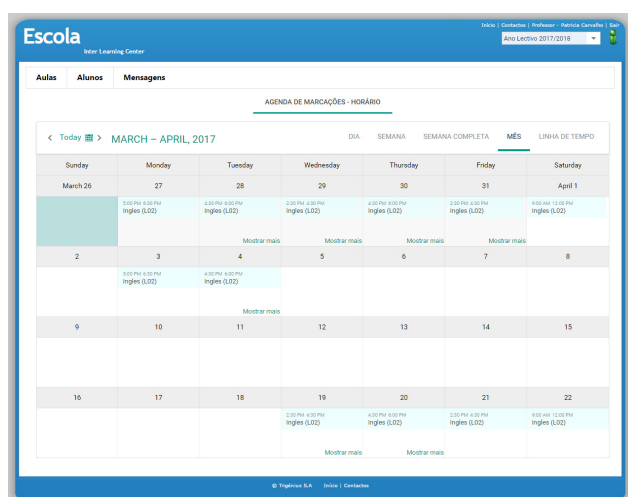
Escola
Inter Learning Center

Inicio | Contactos | Professor - Patrícia Carvalho | Sair

Ano Lectivo 2017/2018

Aulas Alunos Mensagens

AGENDA DE MARCAÇÕES - HORÁRIO

‹ Today › MARCH – APRIL, 2017

DIA SEMANA SEMANA COMPLETA MÊS LINHA DE TEMPO

| Sunday | Monday | Tuesday | Wednesday | Thursday | Friday | Saturday |
|---|---|---|---|---|---|---|
| March 26 | 27 | 28 | 29 | 30 | 31 | April 1 |
| | 5:00 PM 6:30 PM Ingles (L02) | 4:30 PM 6:00 PM Ingles (L02) Mostrar mais | 2:30 PM 4:30 PM Ingles (L02) Mostrar mais | 4:30 PM 6:00 PM Ingles (L02) Mostrar mais | 2:30 PM 4:30 PM Ingles (L02) Mostrar mais | 9:00 AM 12:00 PM Ingles (L02) |
| 2 | 3 | 4 | 5 | 6 | 7 | 8 |
| | 5:00 PM 6:30 PM Ingles (L02) | 4:30 PM 6:00 PM Ingles (L02) Mostrar mais | | | | |
| 9 | 10 | 11 | 12 | 13 | 14 | 15 |
| | | | | | | |
| 16 | 17 | 18 | 19 | 20 | 21 | 22 |
| | | | 2:30 PM 4:30 PM Ingles (L02) Mostrar mais | 4:30 PM 6:00 PM Ingles (L02) Mostrar mais | 2:30 PM 4:30 PM Ingles (L02) | 9:00 AM 12:00 PM Ingles (L02) |

© Trigénius S.A Inicio | Contactos